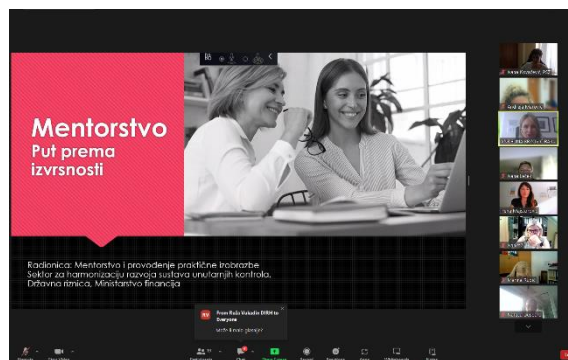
Mentorstvo
Put prema izvrsnosti

Radionica: Mentorstvo i provođenje praktične izobrazbe
Sektor za harmonizaciju razvoja sustava unutarnjih kontrola,
Državna riznica, Ministarstvo financija

From Ruža Vukadin DHMI to Everyone
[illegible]